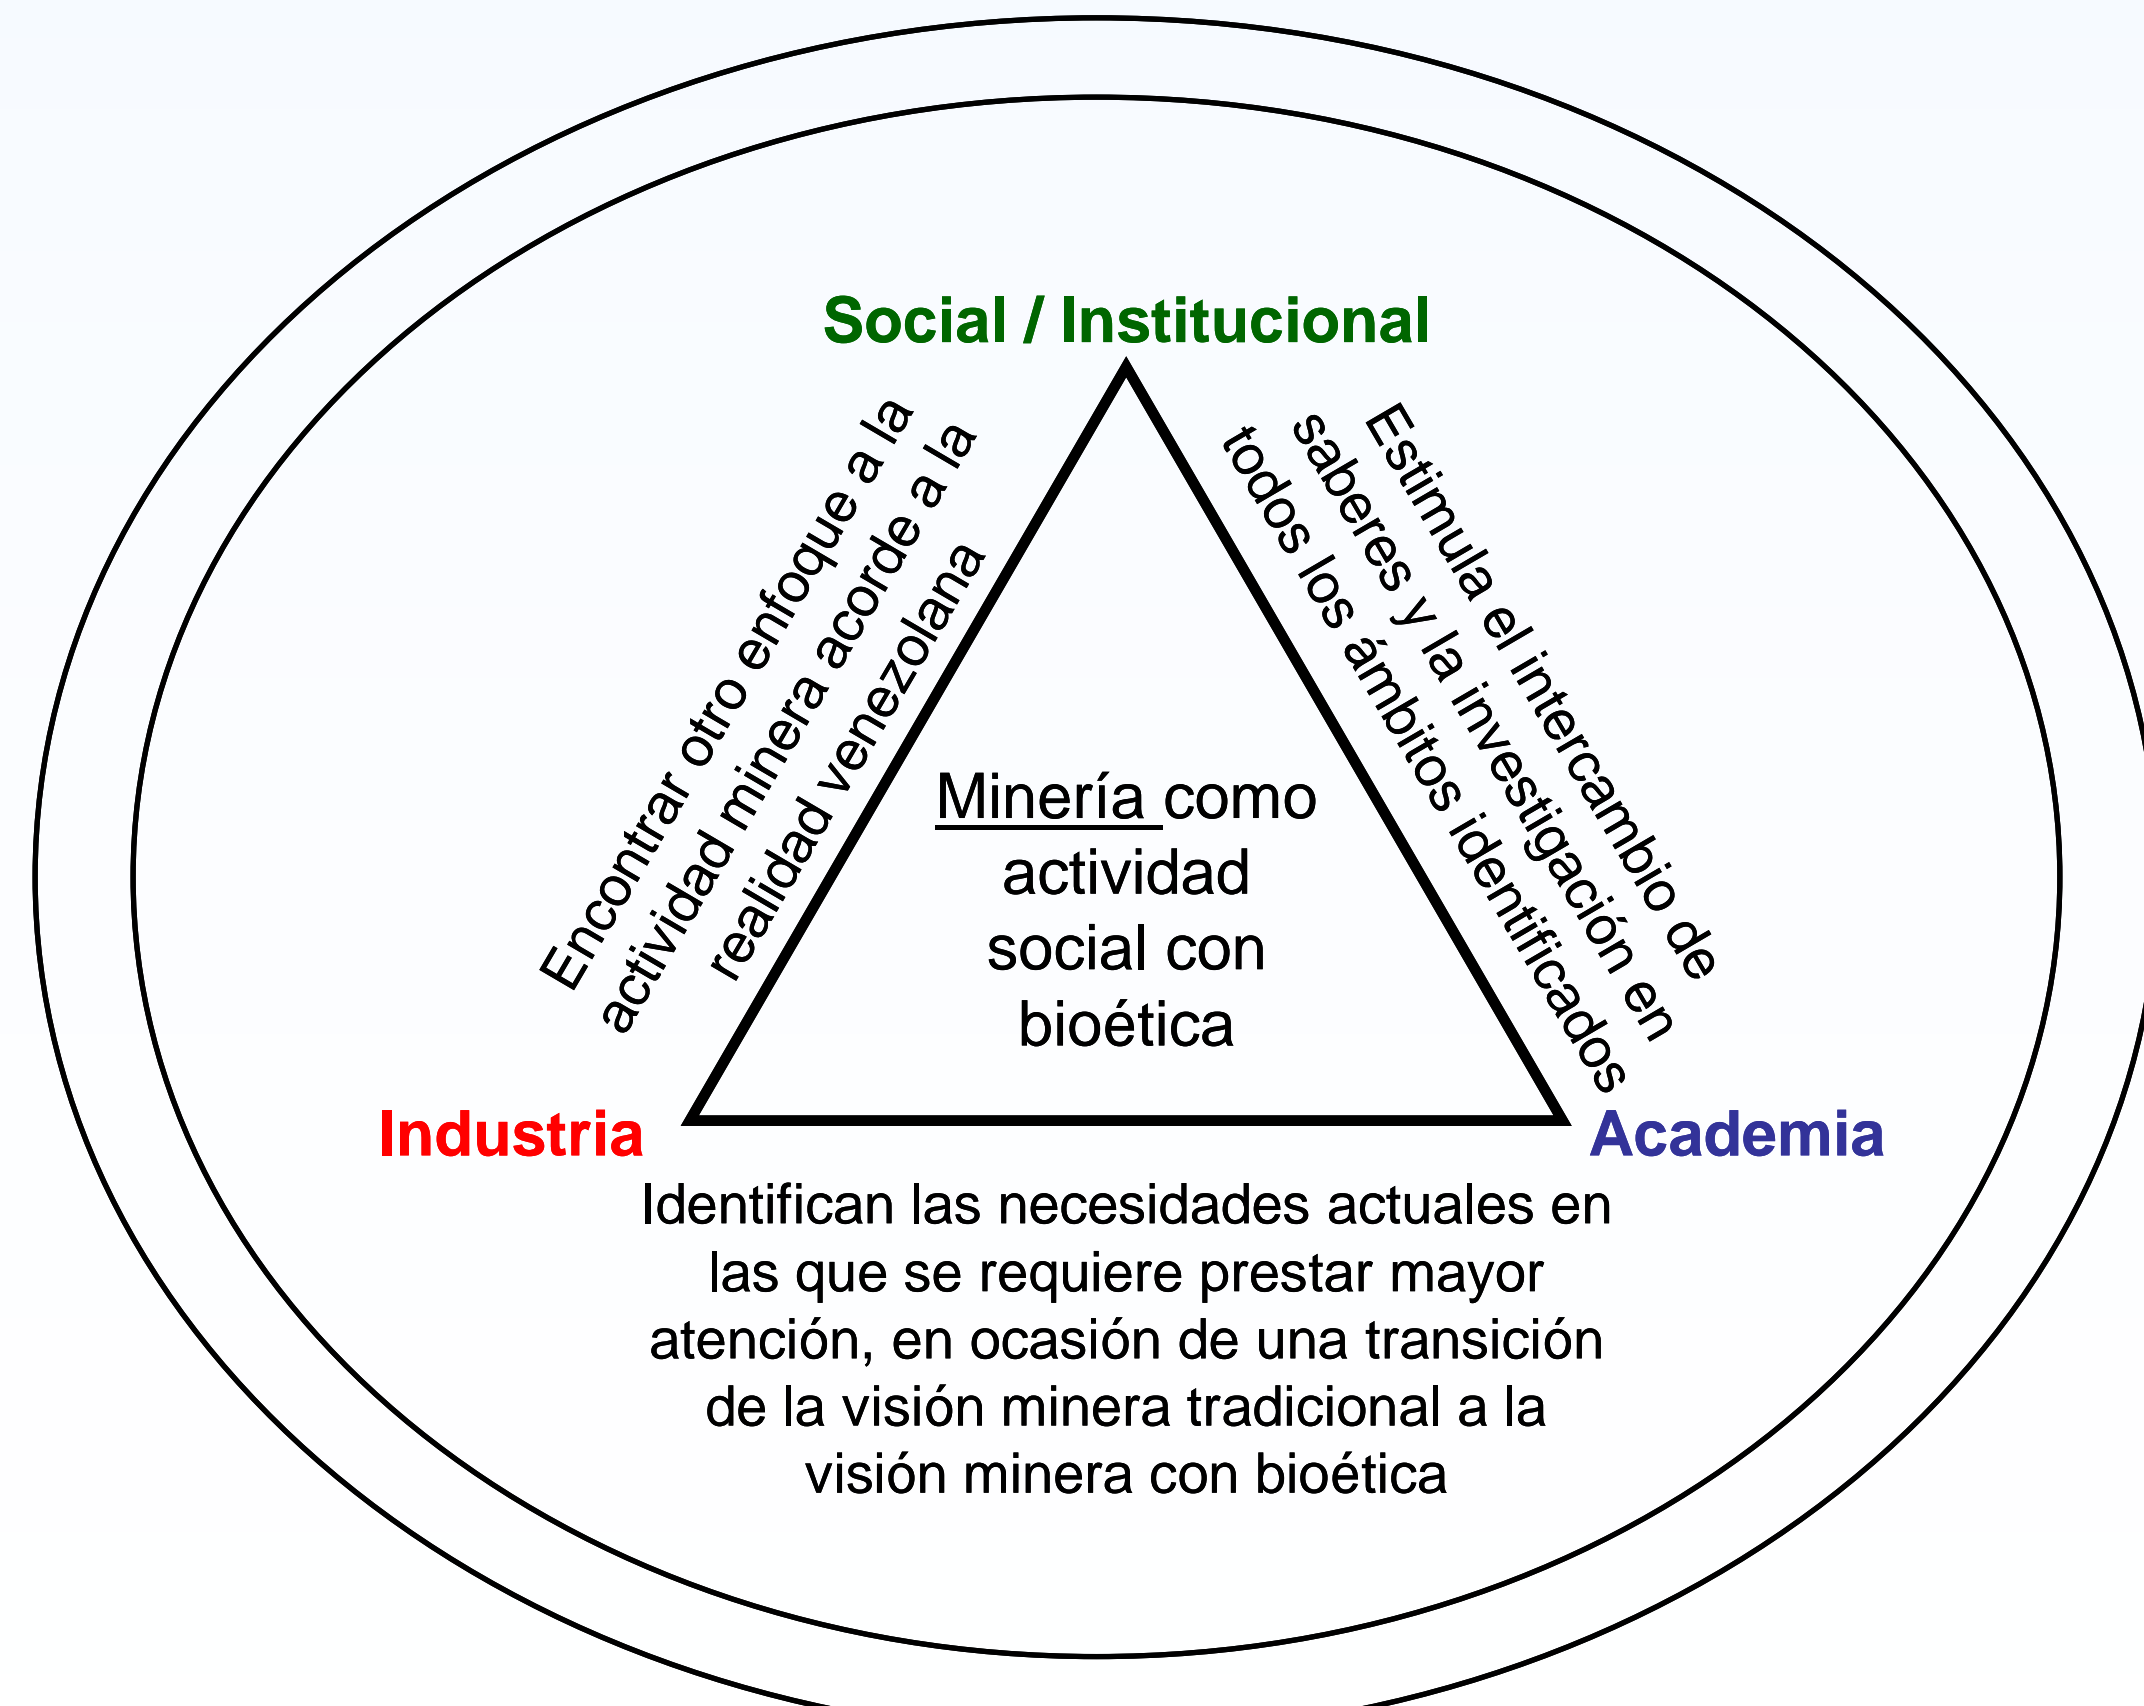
Social / Institucional

Encontrar otro enfoque a la actividad minera acorde a la realidad venezolana

Estimula el intercambio de saberes y la investigación en todos los ámbitos identificados

Minería como actividad social con bioética

Industria

Academia

Identifican las necesidades actuales en las que se requiere prestar mayor atención, en ocasión de una transición de la visión minera tradicional a la visión minera con bioética